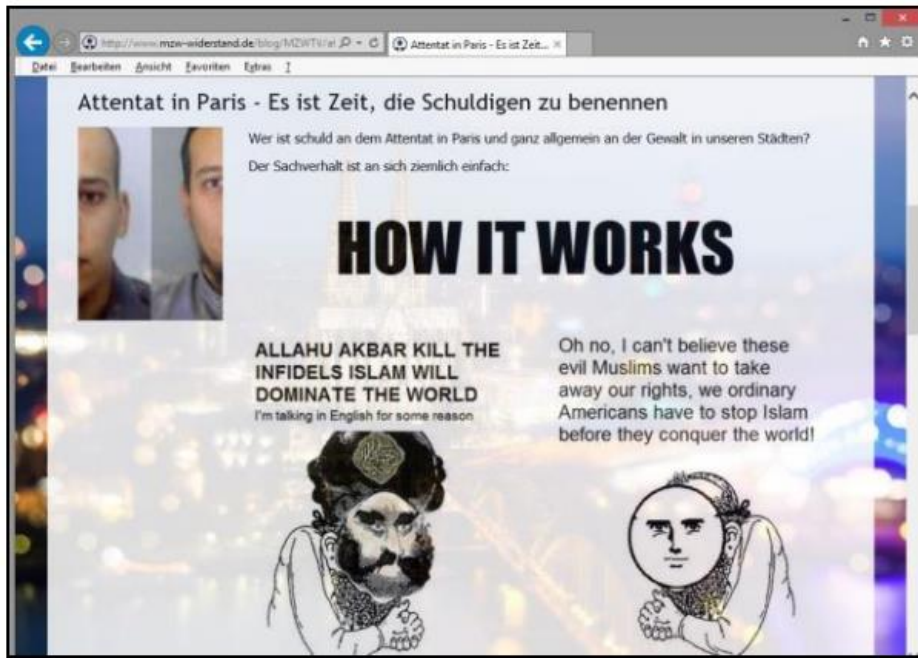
http://www.mzw-widerstand.de/blog/MZWTV/a Attentat in Paris - Es ist Zeit... ×

Datei Bearbeiten Ansicht Favoriten Extras ?

Attentat in Paris - Es ist Zeit, die Schuldigen zu benennen

Wer ist schuld an dem Attentat in Paris und ganz allgemein an der Gewalt in unseren Städten?

Der Sachverhalt ist an sich ziemlich einfach:

HOW IT WORKS

ALLAHU AKBAR KILL THE INFIDELS ISLAM WILL DOMINATE THE WORLD
I'm talking in English for some reason

Oh no, I can't believe these evil Muslims want to take away our rights, we ordinary Americans have to stop Islam before they conquer the world!